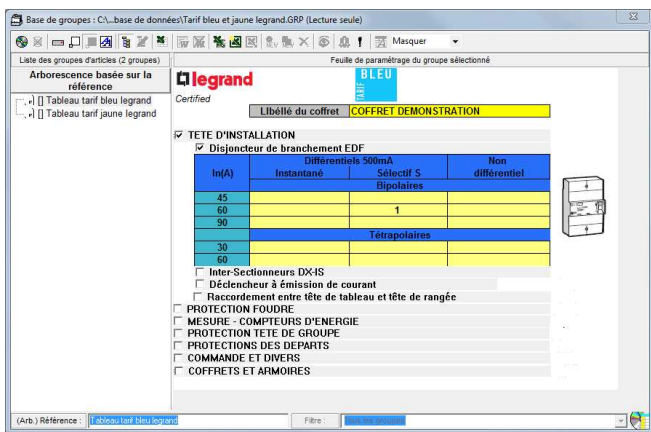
Base de groupes : C:\...base de données\Tarif bleu et jaune legrand.GRP (Lecture seule)

Masquer

Liste des groupes d'articles (2 groupes)

Feuille de paramètrage du groupe sélectionné

Arborescence basée sur la référence

[] Tableau tarif bleu legrand
[] Tableau tarif jaune legrand

legrand
Certified

BLEU TARIF

Llbellé du coffret | COFFRET DEMONSTRATION

TETE D'INSTALLATION
Disjoncteur de branchement EDF

| In(A) | Différentiels 500mA Instantané | Sélectif S | Non différentiel |
|---|---|---|---|
| | Bipolaires | | |
| 45 | | | |
| 60 | | 1 | |
| 90 | | | |
| | Tétrapolaires | | |
| 30 | | | |
| 60 | | | |

Inter-Sectionneurs DX-IS
Déclencheur à émission de courant
Raccordement entre tête de tableau et tête de rangée
PROTECTION FOUDRE
MESURE - COMPTEURS D'ENERGIE
PROTECTION TETE DE GROUPE
PROTECTIONS DES DEPARTS
COMMANDE ET DIVERS
COFFRETS ET ARMOIRES

(Arb.) Référence : Tableau tarif bleu legrand
Filtre : Tous les groupes